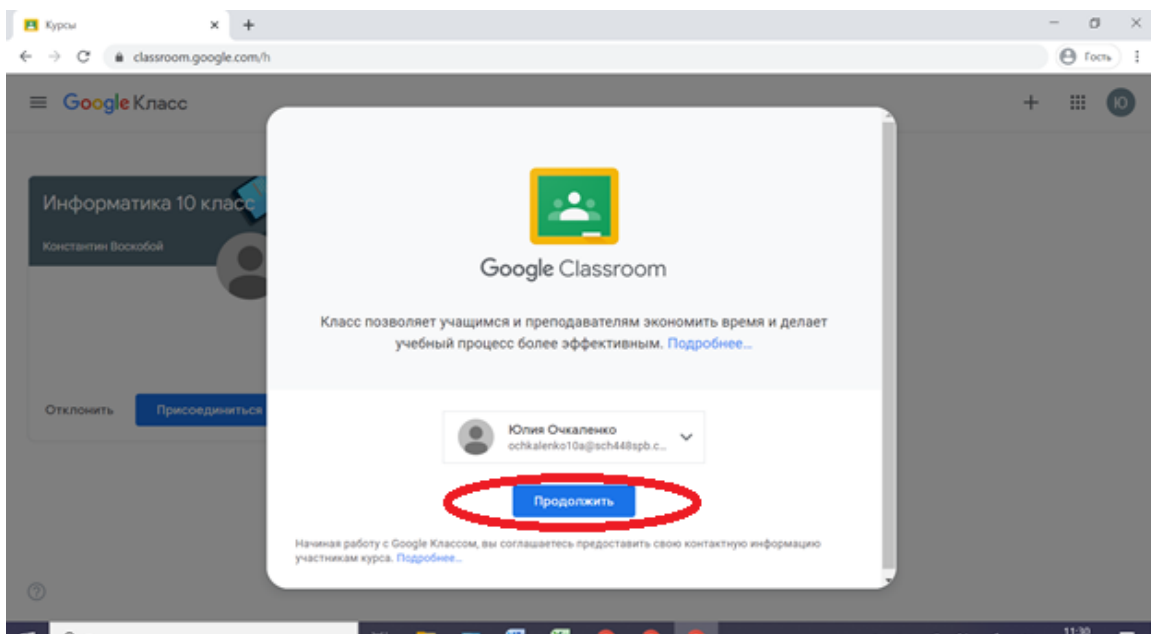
Курсы
classroom.google.com/h
Гость

Google Класс

Информатика 10 класс
Константин Воскобой

Отклонить
Присоединиться

Google Classroom

Класс позволяет учащимся и преподавателям экономить время и делает учебный процесс более эффективным. Подробнее...

Юлия Очкаленко
ochkalenko10a@sch448spb.c...

Продолжить

Начиная работу с Google Классом, вы соглашаетесь предоставить свою контактную информацию участникам курса. Подробнее...

11:30